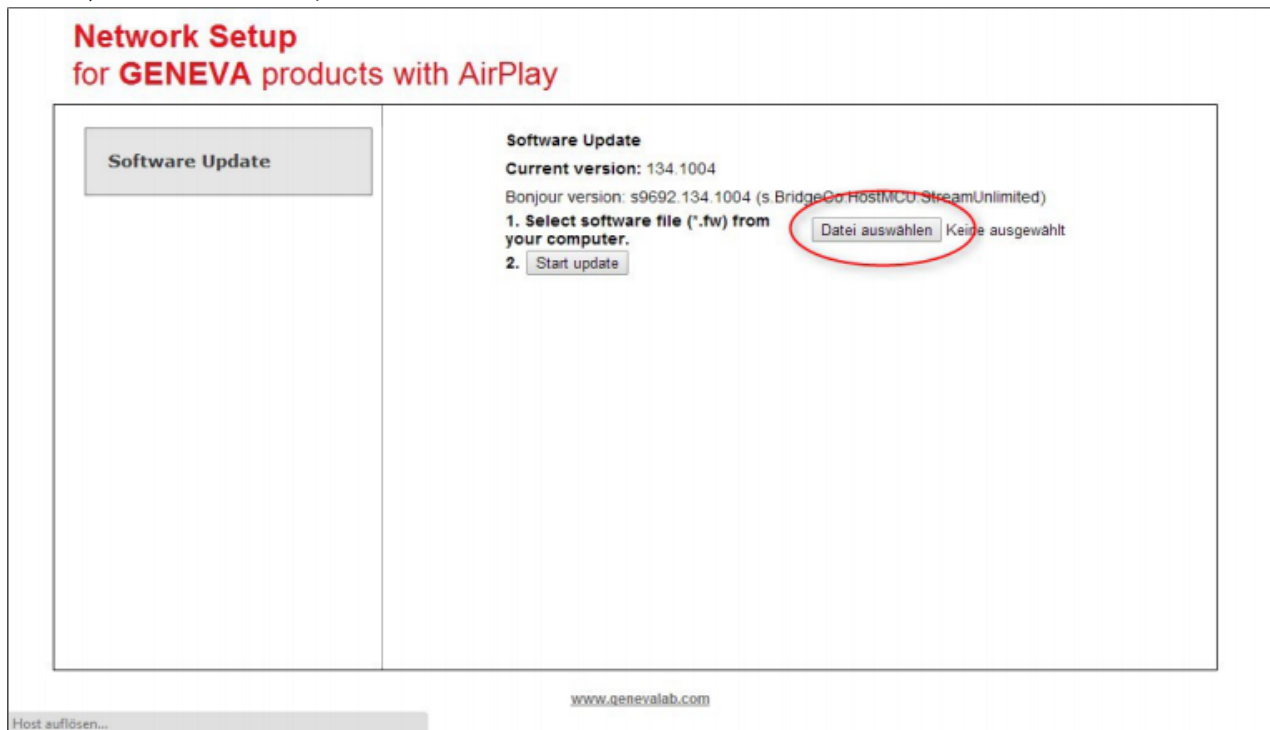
Network Setup
for GENEVA products with AirPlay

Software Update

Software Update

Current version: 134.1004

Bonjour version: s9692.134.1004 (s.BridgeCo.HostMCU.StreamUnlimited)

1. Select software file (*.fw) from your computer. Datei auswählen Keine ausgewählt

2. Start update

www.genevalab.com

Host auflösen...